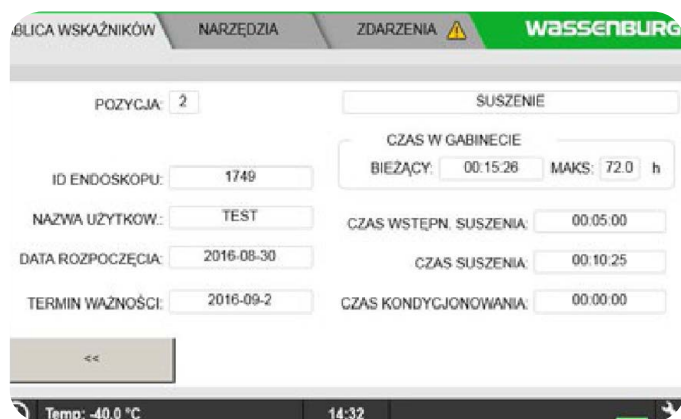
BLICA WSKAŹNIKÓW | NARZĘDZIA | ZDARZENIA ⚠ | WASSENBURG

POZYCJA: 2

SUSZENIE

CZAS W GABINECIE

BIEŻĄCY: 00:15:26 MAKS: 72.0 h

ID ENDOSKOPU: 1749

NAZWA UŻYTKOW.: TEST

CZAS WSTĘPN. SUSZENIA: 00:05:00

DATA ROZPOCZĘCIA: 2016-08-30

CZAS SUSZENIA: 00:10:25

TERMIN WAŻNOŚCI: 2016-09-2

CZAS KONDYCJONOWANIA: 00:00:00

<<

Temp: -40.0 °C

14:32